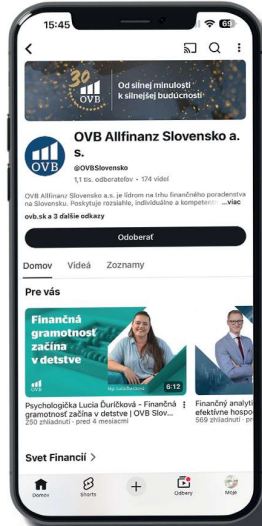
15:45

30 OVB
Od silnej minulosti k silnejšej budúcnosti

OVB

OVB Allfinanz Slovensko a. s.
@OVBSlovensko
1,1 tis. odberateľov · 174 videí
OVB Allfinanz Slovensko a.s. je lídrom na trhu finančného poradenstva na Slovensku. Poskytuje rozsiahle, individuálne a kompetentn ...viac
ovb.sk a 3 ďalšie odkazy

Odoberať

Domov Videá Zoznamy

Pre vás

Finančná gramotnosť začína v detstve
Mgr. Lucia Ďuríčková
6:12

Psychologička Lucia Ďuríčková - Finančná gramotnosť začína v detstve | OVB Slov...
250 zhliadnutí · pred 4 mesiacmi

Finančný analyti efektívne hospo
569 zhliadnutí

Svet Financií >

Domov Shorts Odbery Moje